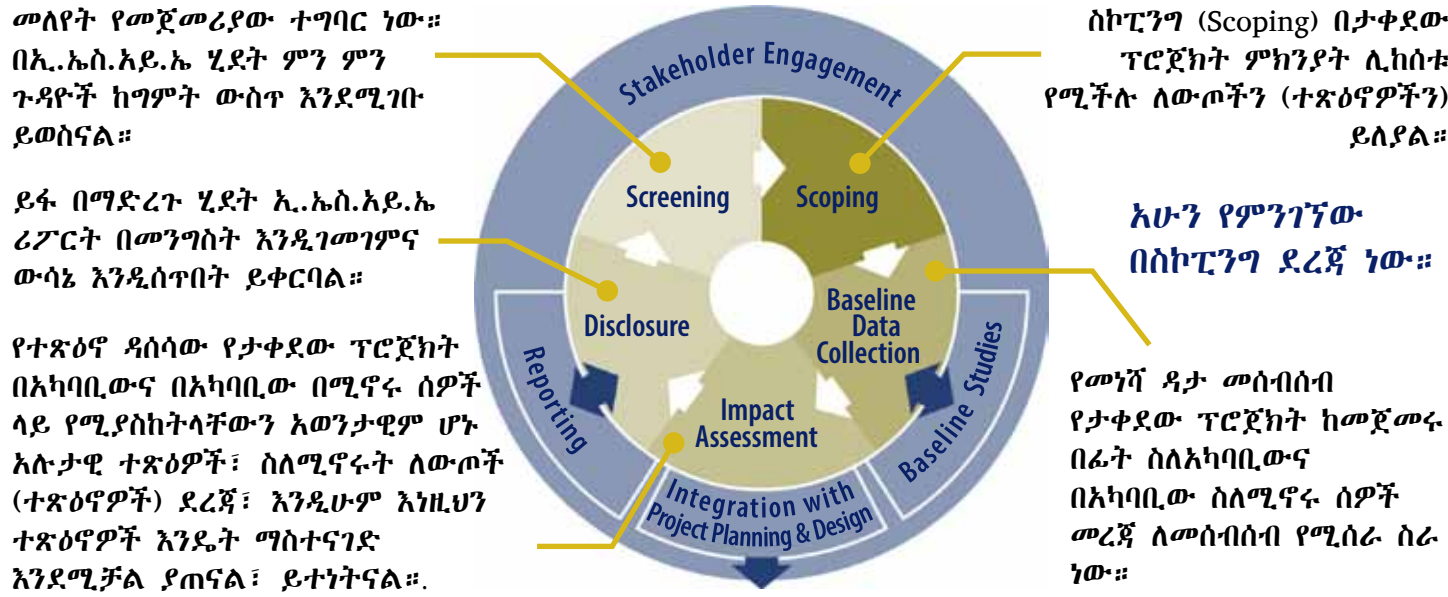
መለየት የመጀመሪያው ተግባር ነው። በኢ.ኤስ.አይ.ኤ ሂደት ምን ምን ጉዳዮች ከግምት ውስጥ እንደሚገቡ ይወስናል።

ይፋ በማድረጉ ሂደት ኢ.ኤስ.አይ.ኤ ሪፖርት በመንግስት እንዲገመገምና ውሳኔ እንዲሰጥበት ይቀርባል።

የተጽዕኖ ዳሰሳው የታቀደው ፕሮጀክት በአካባቢውና በአካባቢው በሚኖሩ ሰዎች ላይ የሚያስከትላቸውን አወንታዊም ሆኑ አሉታዊ ተጽዕኖች፣ ስለሚኖሩት ለውጦች (ተጽዕኖዎች) ደረጃ፣ እንዲሁም እነዚህን ተጽዕኖዎች እንዴት ማስተናገድ እንደሚቻል ያጠናል፣ ይተነትናል።

Stakeholder Engagement

Screening

Scoping

Disclosure

Baseline Data Collection

Impact Assessment

Reporting

Baseline Studies

Integration with Project Planning & Design

ስኮፒንግ (Scoping) በታቀደው ፕሮጀክት ምክንያት ሊከሰቱ የሚችሉ ለውጦችን (ተጽዕኖዎችን) ይለያል።

አሁን የምንገኘው በስኮፒንግ ደረጃ ነው።

የመነሻ ዳታ መሰብሰብ የታቀደው ፕሮጀክት ከመጀመሩ በፊት ስለአካባቢውና በአካባቢው ስለሚኖሩ ሰዎች መረጃ ለመሰብሰብ የሚሰራ ስራ ነው።